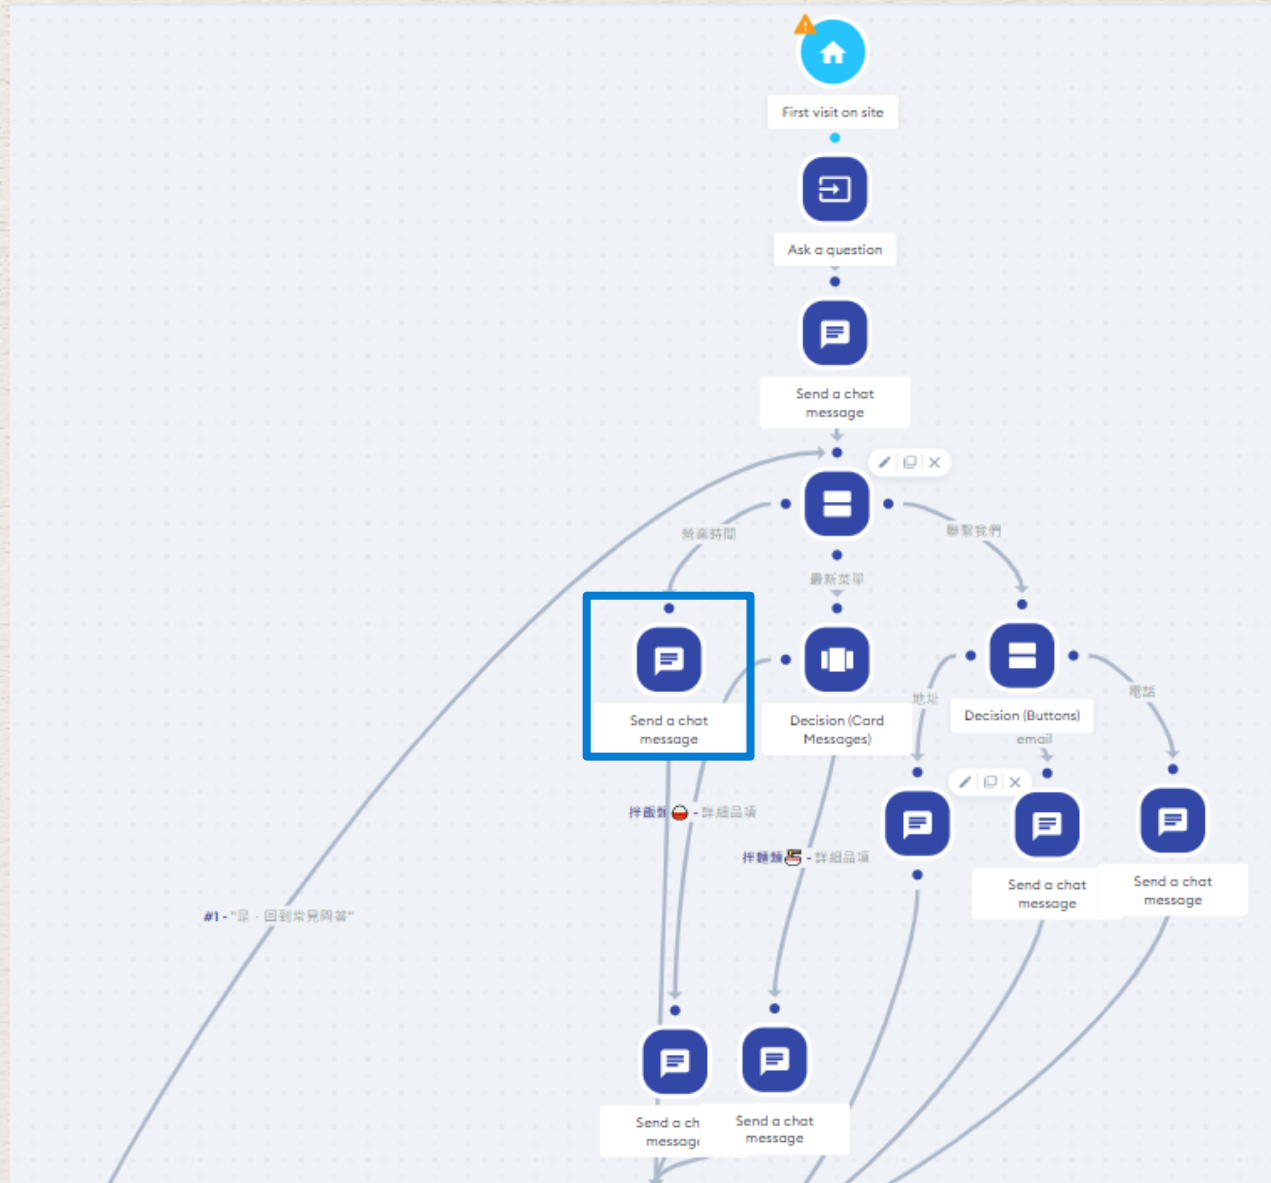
First visit on site

Ask a question

Send a chat message

營業時間

最新菜單

聯繫我們

Send a chat message

Decision (Card Messages)

Decision (Buttons)

地址

email

電話

Send a chat message

Send a chat message

拌飯類 - 詳細品項

拌麵類 - 詳細品項

#1 - "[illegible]"

Send a ch messag

Send a chat message